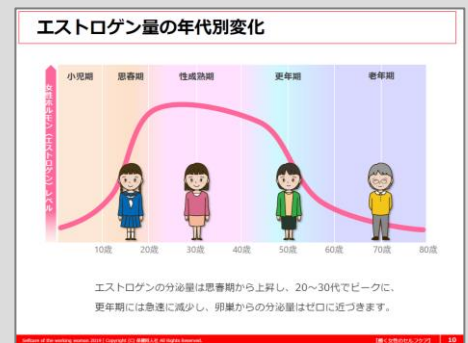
エストロゲン量の年代別変化

女性ホルモン（エストロゲン）レベル

小児期 思春期 性成熟期 更年期 老年期

10歳 20歳 30歳 40歳 50歳 60歳 70歳 80歳

エストロゲンの分泌量は思春期から上昇し、20～30代でピークに、更年期には急速に減少し、卵巣からの分泌量はゼロに近づきます。

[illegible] | Copyright (C) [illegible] All Rights Reserved.

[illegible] 10